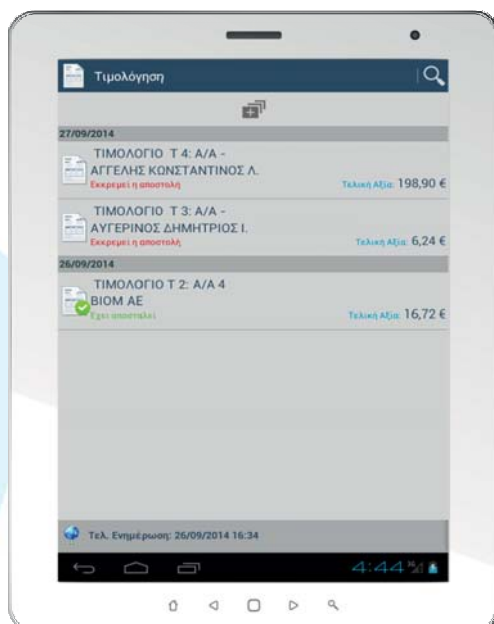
Τιμολόγηση

27/09/2014

ΤΙΜΟΛΟΓΙΟ Τ 4: Α/Α - ΑΓΓΕΛΗΣ ΚΩΝΣΤΑΝΤΙΝΟΣ Λ.
Εκκρεμεί η αποστολή
Τελική Αξία: 198,90 €

ΤΙΜΟΛΟΓΙΟ Τ 3: Α/Α - ΑΥΓΕΡΙΝΟΣ ΔΗΜΗΤΡΙΟΣ Ι.
Εκκρεμεί η αποστολή
Τελική Αξία: 6,24 €

26/09/2014

ΤΙΜΟΛΟΓΙΟ Τ 2: Α/Α 4 ΒΙΟΜ ΑΕ
Έχει αποσταλεί
Τελική Αξία: 16,72 €

Τελ. Ενημέρωση: 26/09/2014 16:34

4:44